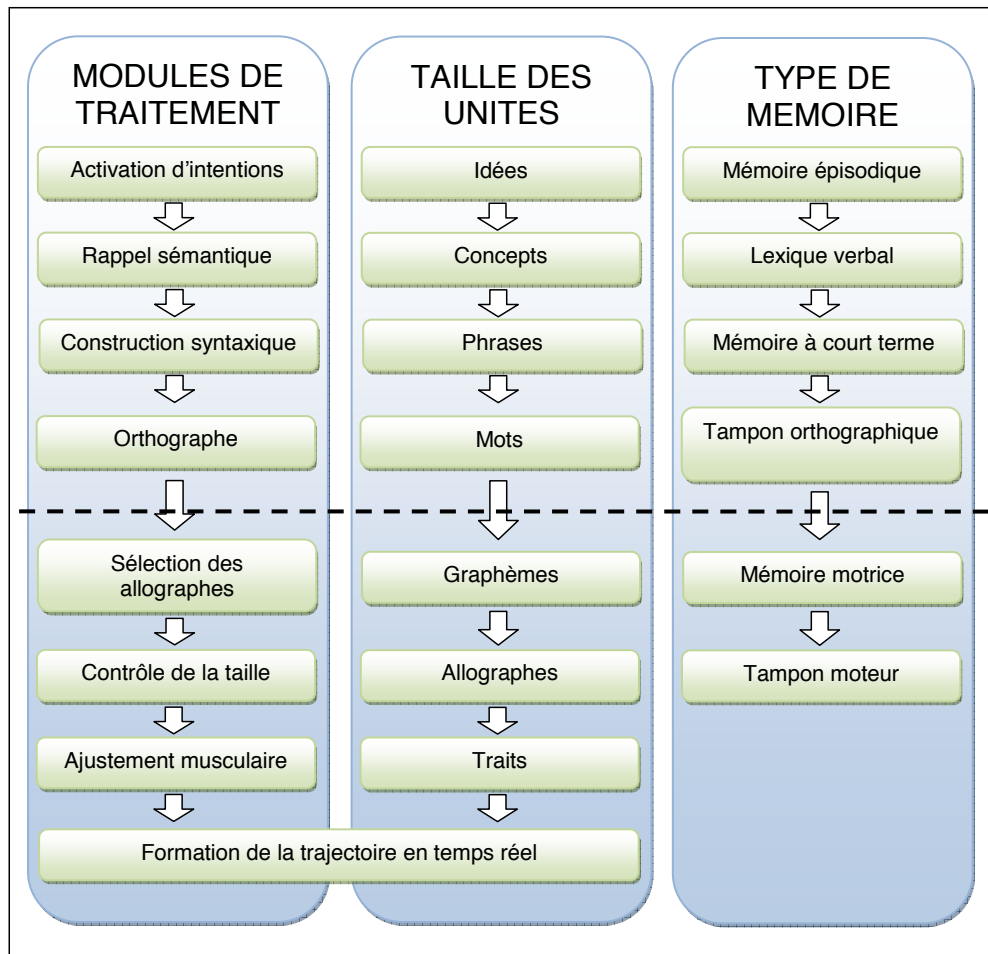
MODULES DE TRAITEMENT

Activation d'intentions

Rappel sémantique

Construction syntaxique

Orthographe

Sélection des allographes

Contrôle de la taille

Ajustement musculaire

TAILLE DES UNITES

Idées

Concepts

Phrases

Mots

Graphèmes

Allographes

Traits

TYPE DE MEMOIRE

Mémoire épisodique

Lexique verbal

Mémoire à court terme

Tampon orthographique

Mémoire motrice

Tampon moteur

Formation de la trajectoire en temps réel